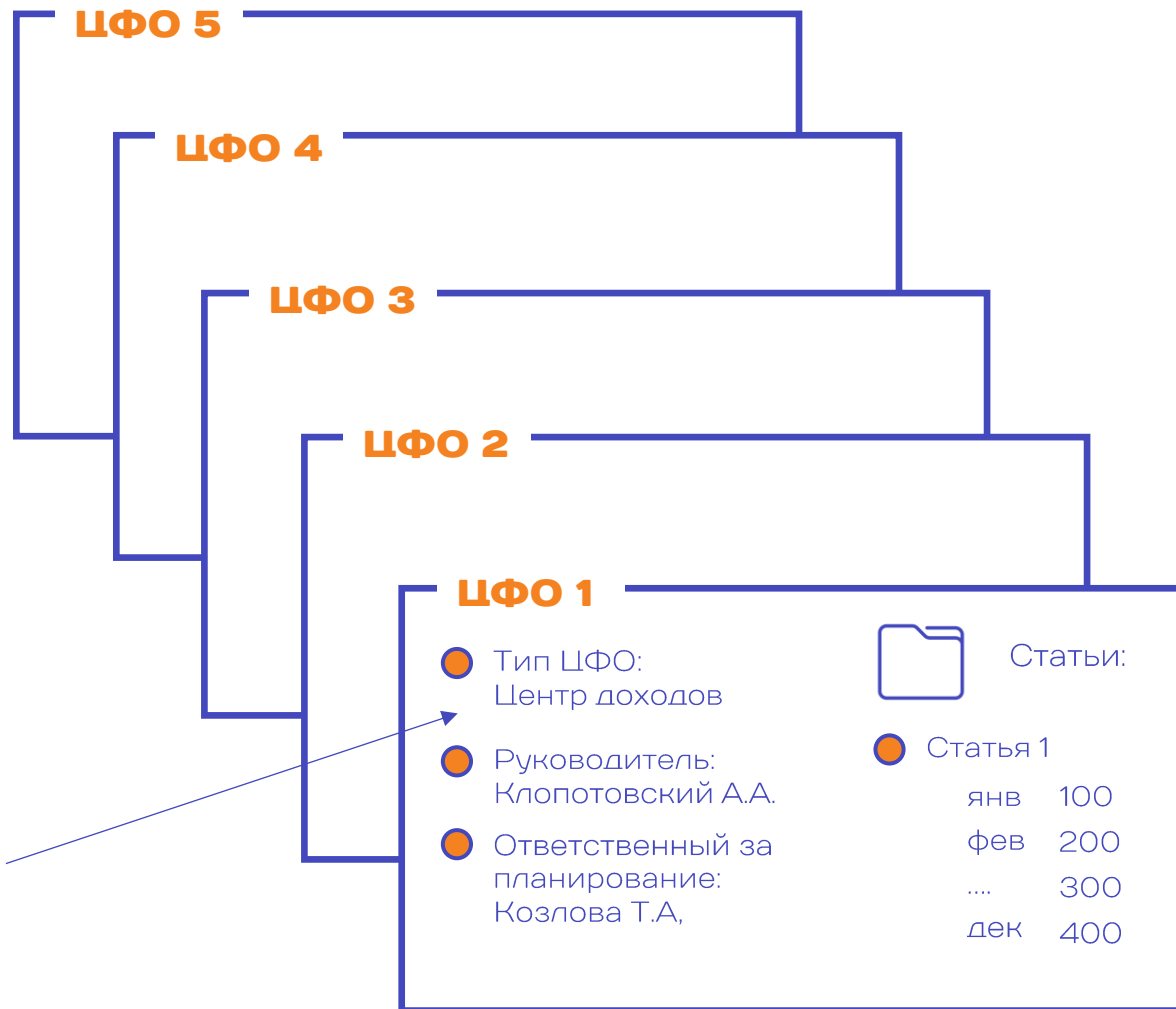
ЦФО 5

ЦФО 4

ЦФО 3

ЦФО 2

ЦФО 1

Тип ЦФО:
Центр доходов

Руководитель:
Клопотовский А.А.

Ответственный за планирование:
Козлова Т.А,

Статьи:

Статья 1

| янв | 100 |
|---|---|
| фев | 200 |
| .... | 300 |
| дек | 400 |